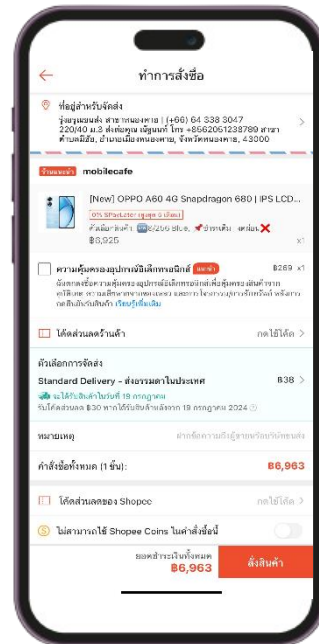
ทำการสั่งซื้อ

ที่อยู่สำหรับจัดส่ง
รุ่งอรุณมงคล สาขาหนองคาย | (+66) 64 338 3047
220/40 ม.2 ต.ท่าบ่อ เฉลิมพระเกียรติ โทร +8562051238789 สาขา ตำบลมีชัย, อำเภอเมืองหนองคาย, จังหวัดหนองคาย, 43000

ร้านแนะนำ mobilecafe

[New] OPPO A60 4G Snapdragon 680 | IPS LCD...
0% SPayLater ผ่อนสูงสุด 6 เดือน
ตัวเลือกสินค้า: 8/256 Blue, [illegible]
฿6,925
x1

ความคุ้มครองอุปกรณ์อิเล็กทรอนิกส์ ใหม่
฿289 x1
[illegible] เรียนรู้เพิ่มเติม

โค้ดส่วนลดร้านค้า
กดใช้โค้ด

ตัวเลือกการจัดส่ง
Standard Delivery - ส่งธรรมดาในประเทศ
฿38
จะได้รับสินค้าภายในวันที่ 19 กรกฎาคม
รับโค้ดส่วนลด ฿30 หากได้รับสินค้าหลังจาก 19 กรกฎาคม 2024

หมายเหตุ
ฝากข้อความถึงผู้ขายหรือบริษัทขนส่ง

คำสั่งซื้อทั้งหมด (1 ชิ้น):
฿6,963

โค้ดส่วนลดของ Shopee
กดใช้โค้ด

ไม่สามารถใช้ Shopee Coins ในคำสั่งซื้อนี้

ยอดชำระเงินทั้งหมด
฿6,963
สั่งสินค้า